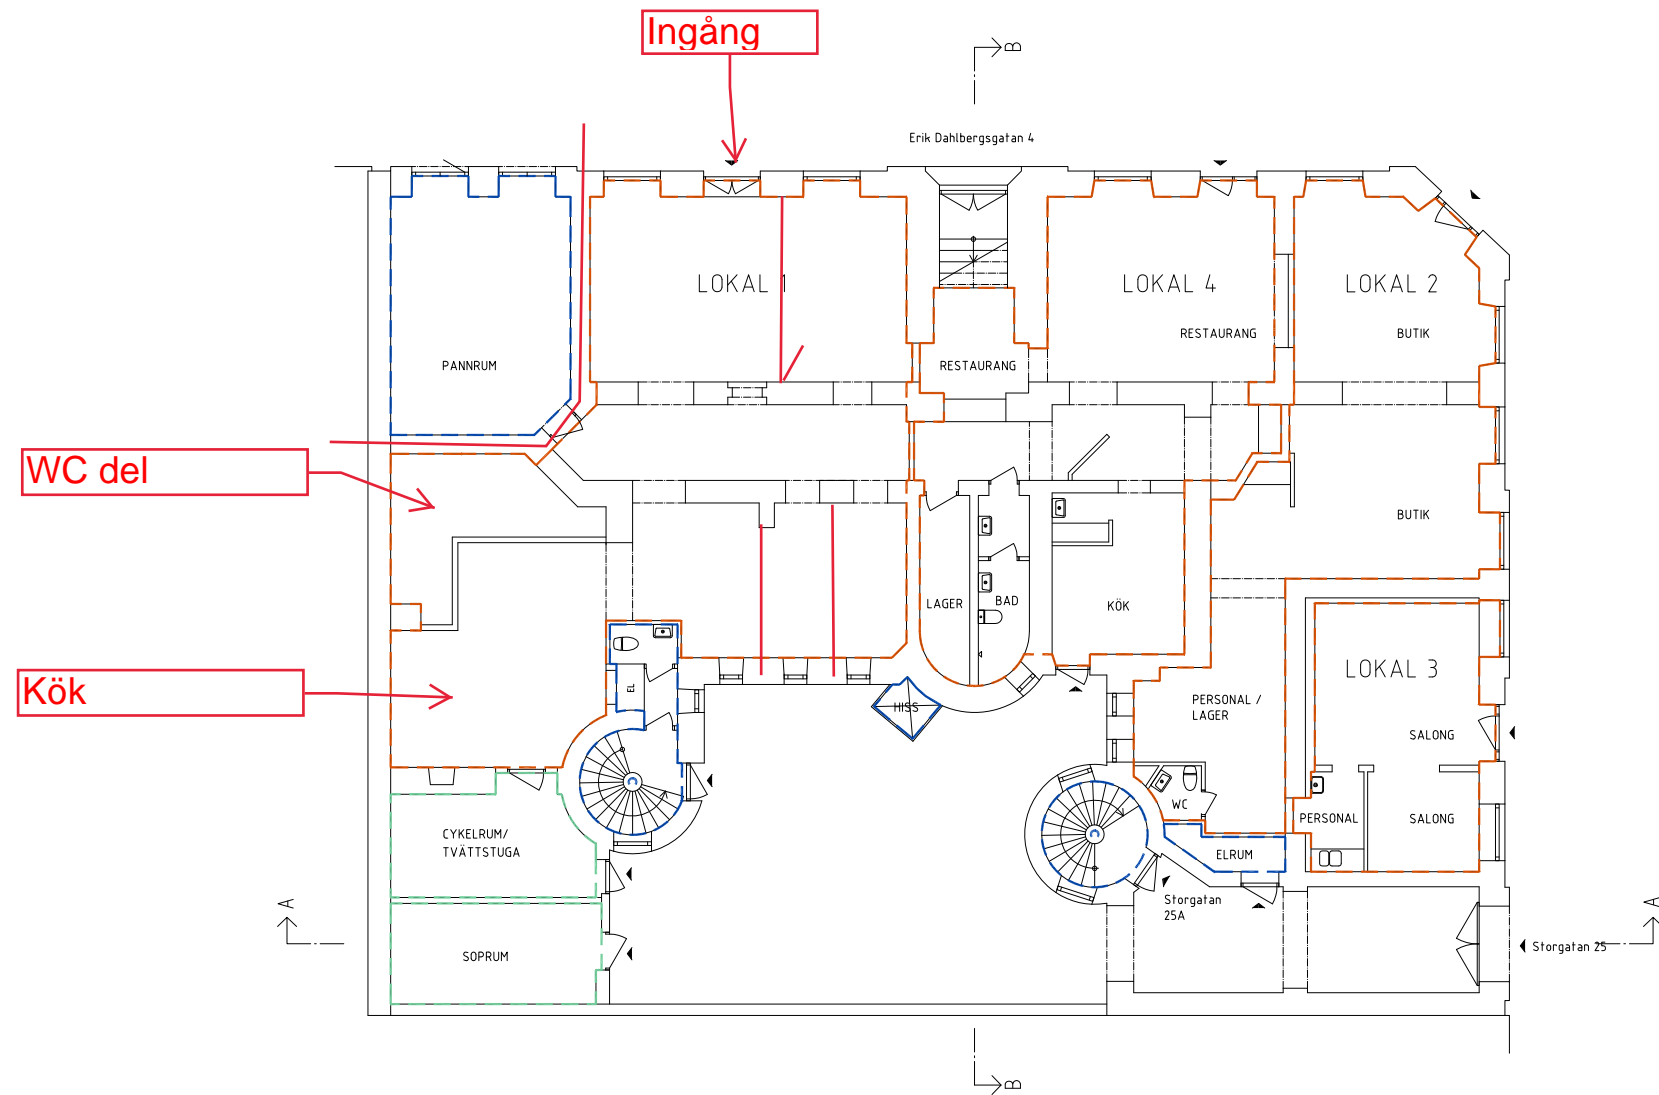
Ingång

B

Erik Dahlbergsgatan 4

LOKAL 1

LOKAL 4

RESTAURANG

LOKAL 2

BUTIK

PANNRUM

RESTAURANG

WC del

BUTIK

LAGER

BAD

KÖK

Kök

EL

HISS

LOKAL 3

PERSONAL / LAGER

SALONG

WC

PERSONAL

SALONG

ELRUM

CYKELRUM/ TVÄTTSTUGA

Storgatan 25A

A

SOPRUM

Storgatan 25

A

B